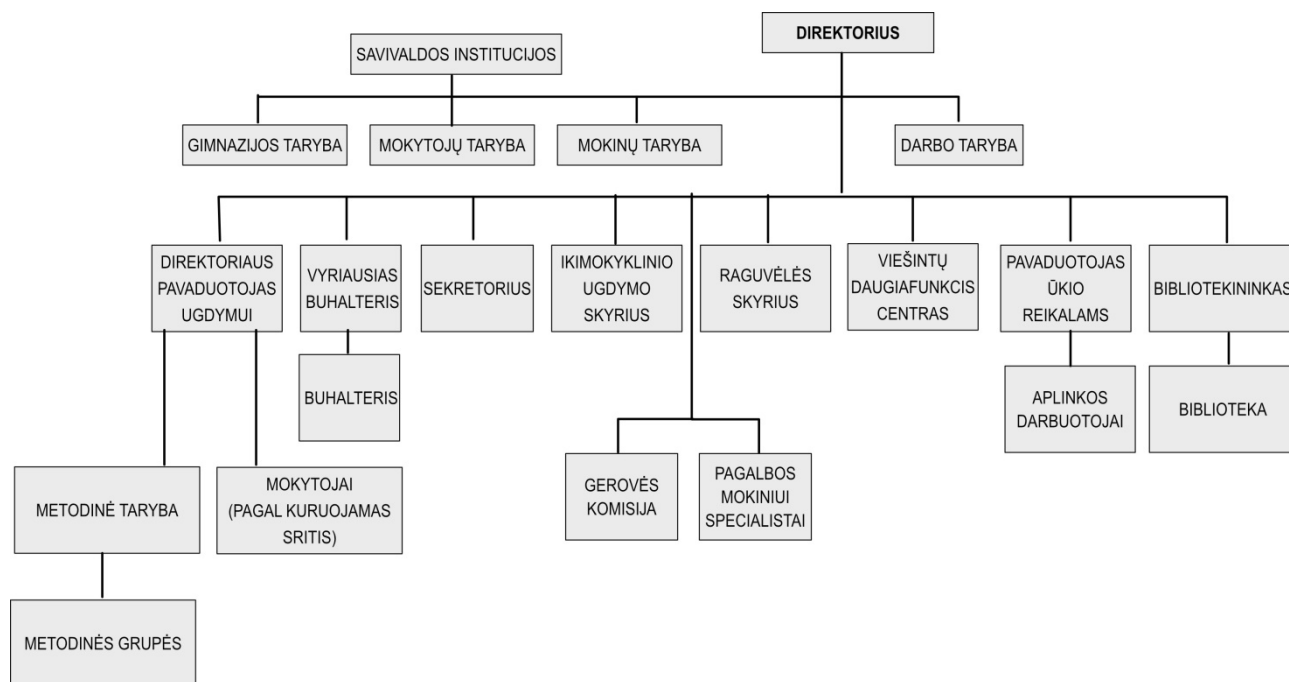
DIREKTORIUS

SAVIVALDOS INSTITUCIJOS

GIMNAZIJOS TARYBA

MOKYTOJŲ TARYBA

MOKINŲ TARYBA

DARBO TARYBA

DIREKTORIAUS PAVADUOTOJAS UGDYMUI

VYRIAUSIAS BUHALTERIS

SEKRETORIUS

IKIMOKYKLINIO UGDYMO SKYRIUS

RAGUVĖLĖS SKYRIUS

VIEŠINTŲ DAUGIAFUNKCIS CENTRAS

PAVADUOTOJAS ŪKIO REIKALAMS

BIBLIOTEKININKAS

BUHALTERIS

APLINKOS DARBUOTOJAI

BIBLIOTEKA

GEROVĖS KOMISIJA

PAGALBOS MOKINIUI SPECIALISTAI

METODINĖ TARYBA

MOKYTOJAI (PAGAL KURUOJAMAS SRITIS)

METODINĖS GRUPĖS